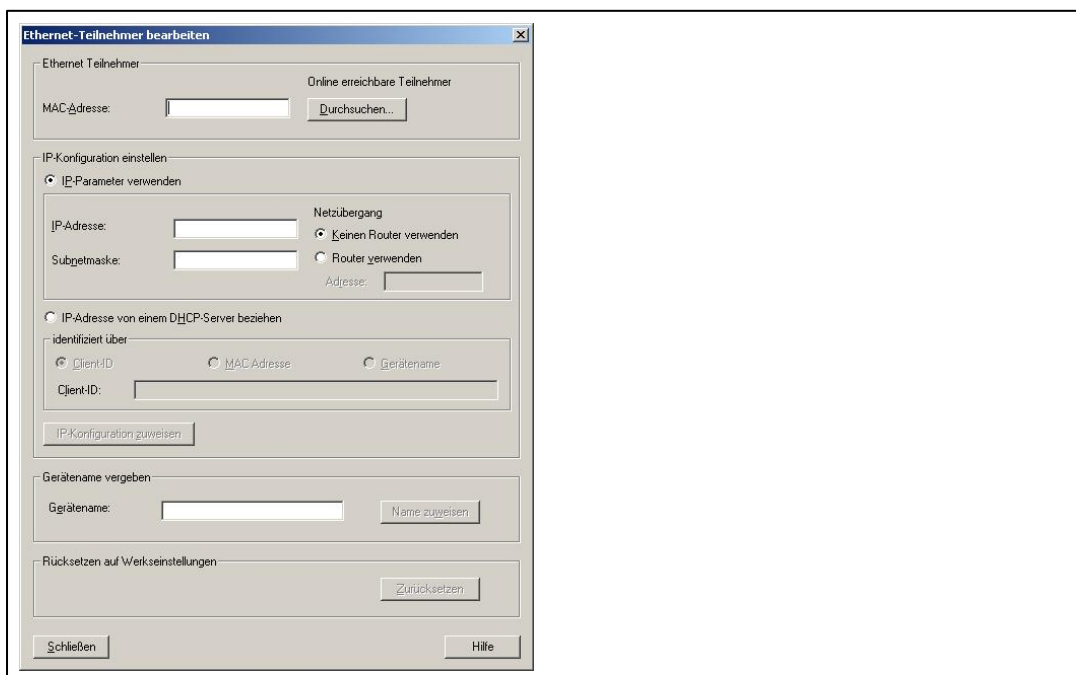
Ethernet-Teilnehmer bearbeiten

Ethernet Teilnehmer

Online erreichbare Teilnehmer

MAC-Adresse:

Durchsuchen...

IP-Konfiguration einstellen

IP-Parameter verwenden

Netzübergang

IP-Adresse:

Keinen Router verwenden

Subnetmaske:

Router verwenden

Adresse:

IP-Adresse von einem DHCP-Server beziehen

identifiziert über

Client-ID

MAC Adresse

Gerätename

Client-ID:

IP-Konfiguration zuweisen

Gerätename vergeben

Gerätename:

Name zuweisen

Rücksetzen auf Werkseinstellungen

Zurücksetzen

Schließen

Hilfe